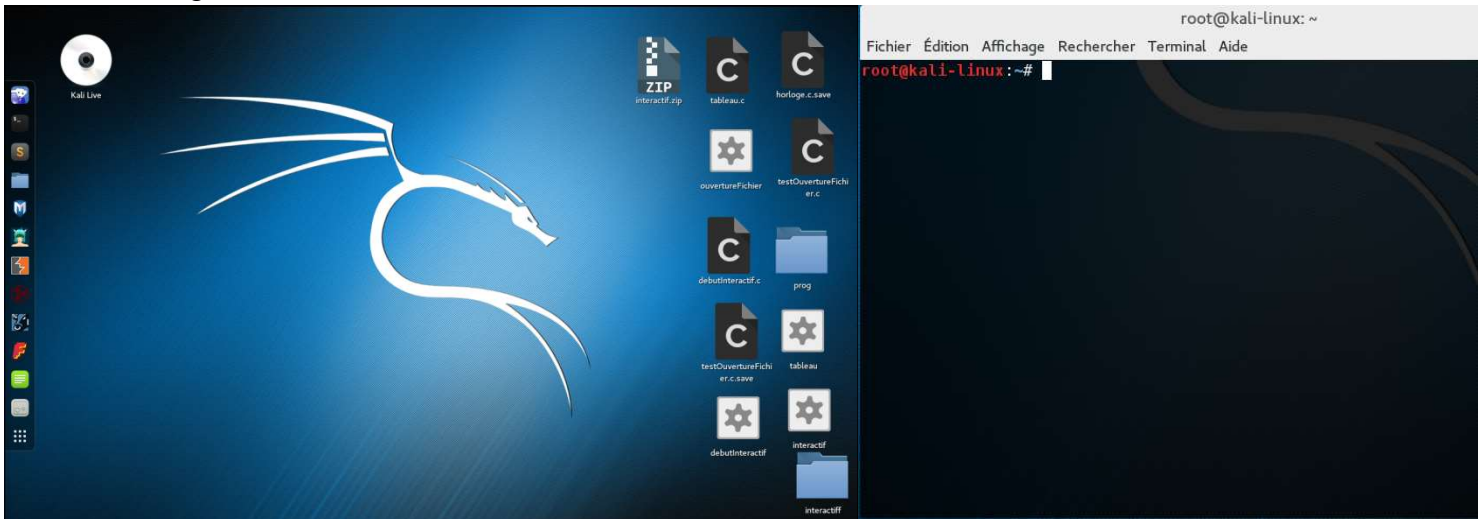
Kali Live

ZIP
interactif.zip

C
tableau.c

C
horloge.c.save

ouvertureFichier

C
testOuvertureFichier.c

C
debutInteractif.c

prog

C
testOuvertureFichier.c.save

tableau

debutInteractif

interactif

interactiff

root@kali-linux: ~

Fichier Édition Affichage Rechercher Terminal Aide

root@kali-linux:~#